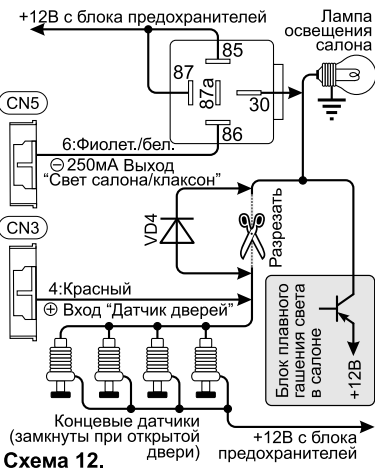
+12В с блока предохранителей

Лампа освещения салона

85

87

87a

30

86

CN5

6:Фиолет./бел.

⊖ 250мА Выход "Свет салона/клаксон"

CN3

VD4

Разрезать

4:Красный

⊕ Вход "Датчик дверей"

Блок плавного гашения света в салоне

+12В

Концевые датчики (замкнуты при открытой двери)

+12В с блока предохранителей

Схема 12.